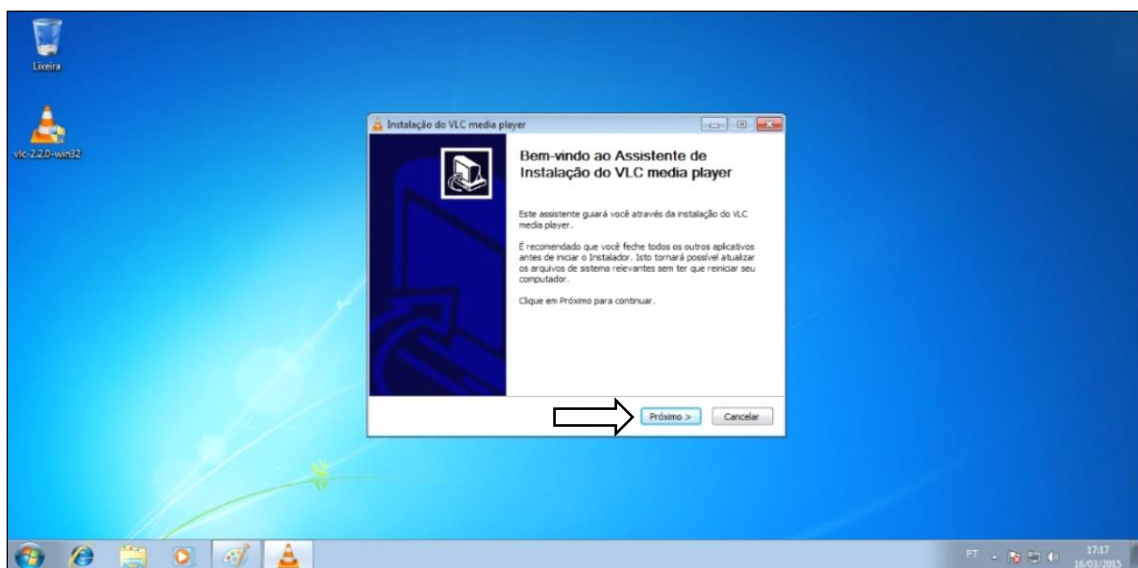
Lixeira

vlc-2.2.0-win32

Instalação do VLC media player

Bem-vindo ao Assistente de Instalação do VLC media player

Este assistente guiará você através da instalação do VLC media player.

É recomendado que você feche todos os outros aplicativos antes de iniciar o Instalador. Isto tornará possível atualizar os arquivos de sistema relevantes sem ter que reiniciar seu computador.

Clique em Próximo para continuar.

Próximo >

Cancelar

PT

17:17
16/03/2015